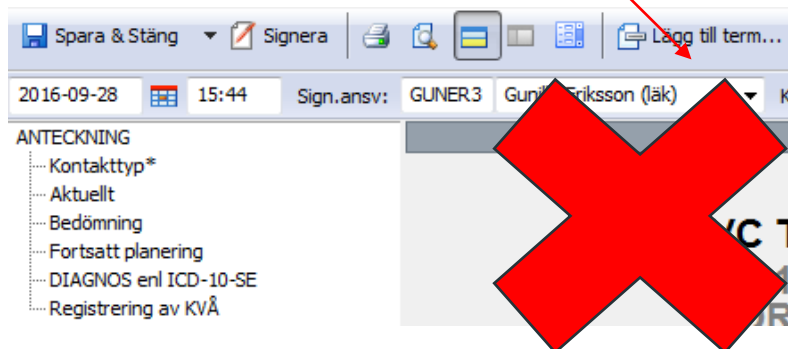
Spara & Stäng ▾ Signera Lägg till term...

2016-09-28 15:44 Sign.ansv: GUNER3 Gunil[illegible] Eriksson (läk) K

ANTECKNING
Kontakttyp*
Aktuellt
Bedömning
Fortsatt planering
DIAGNOS enl ICD-10-SE
Registrering av KVÅ

VC T